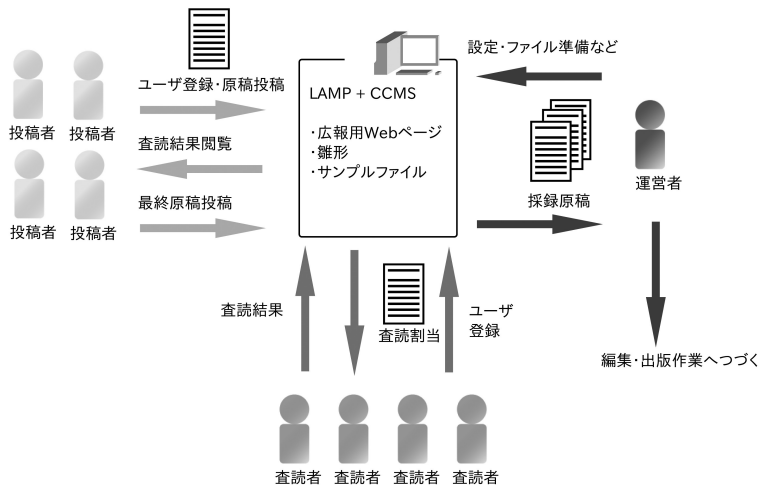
設定・ファイル準備など

ユーザ登録・原稿投稿

投稿者 投稿者

LAMP + CCMS

・広報用Webページ
・雛形
・サンプルファイル

査読結果閲覧

投稿者 投稿者

最終原稿投稿

採録原稿

運営者

査読結果

査読割当

ユーザ登録

編集・出版作業へつづく

査読者 査読者 査読者 査読者